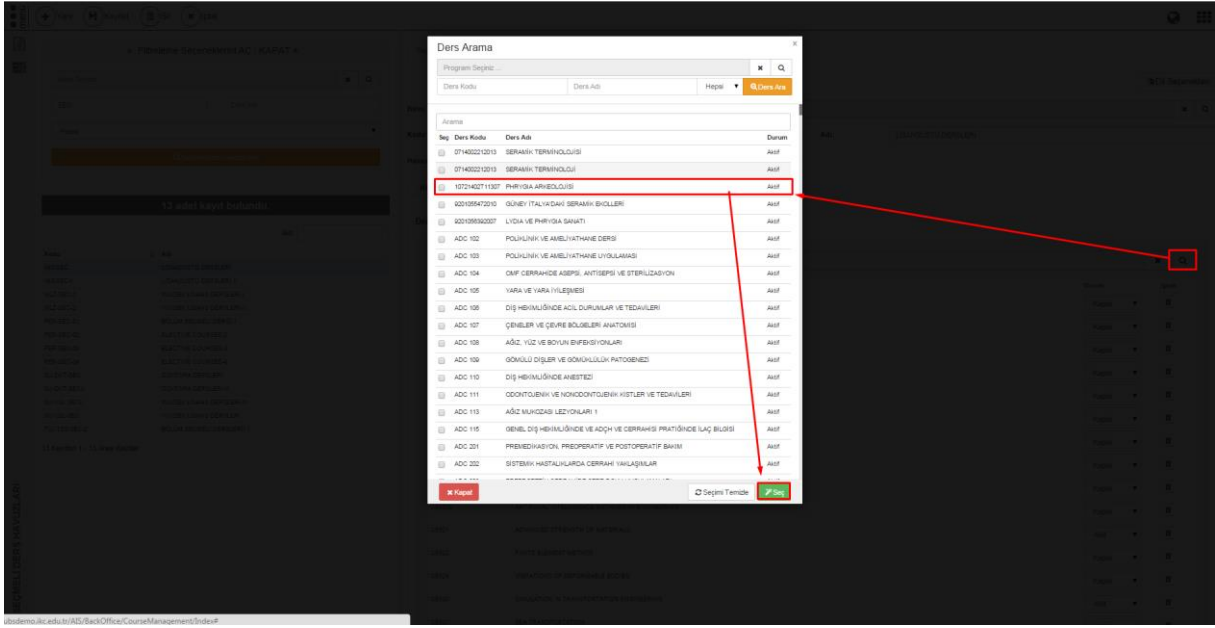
Ders Arama

Program Seçiniz ...

Ders Kodu

Ders Adı

Hepsi

Ders Ara

Arama

| Seç | Ders Kodu | Ders Adı | Durum |
|---|---|---|---|
| | 0714002212013 | SERAMİK TERMİNOLOJİSİ | Aktif |
| | 0714002212013 | SERAMİK TERMİNOLOJİ | Aktif |
| | 10721402T11307 | PHRYGIA ARKEOLOJİSİ | Aktif |
| | 9201055472010 | GÜNEY İTALYA'DAKİ SERAMİK EKOLLERİ | Aktif |
| | 9201055392007 | LYDIA VE PHRYGIA SANATI | Aktif |
| | ADC 102 | POLİKLİNİK VE AMELİYATHANE DERSİ | Aktif |
| | ADC 103 | POLİKLİNİK VE AMELİYATHANE UYGULAMASI | Aktif |
| | ADC 104 | OMF CERRAHİDE ASEPSİ, ANTİSEPSİ VE STERİLİZASYON | Aktif |
| | ADC 105 | YARA VE YARA İYİLEŞMESİ | Aktif |
| | ADC 106 | DİŞ HEKİMLİĞİNDE ACİL DURUMLAR VE TEDAVİLERİ | Aktif |
| | ADC 107 | ÇENELER VE ÇEVRE BÖLGELERİ ANATOMİSİ | Aktif |
| | ADC 108 | AĞIZ, YÜZ VE BOYUN ENFEKSİYONLARI | Aktif |
| | ADC 109 | GÖMÜLÜ DİŞLER VE GÖMÜKLÜLÜK PATOGENEZİ | Aktif |
| | ADC 110 | DİŞ HEKİMLİĞİNDE ANESTEZİ | Aktif |
| | ADC 111 | ODONTOJENİK VE NONODONTOJENİK KİSTLER VE TEDAVİLERİ | Aktif |
| | ADC 113 | AĞIZ MUKOZASI LEZYONLARI 1 | Aktif |
| | ADC 115 | GENEL DİŞ HEKİMLİĞİNDE VE ADÇH VE CERRAHİSİ PRATİĞİNDE İLAÇ BİLGİSİ | Aktif |
| | ADC 201 | PREMEDİKASYON, PREOPERATİF VE POSTOPERATİF BAKIM | Aktif |
| | ADC 202 | SİSTEMİK HASTALIKLARDA CERRAHİ YAKLAŞIMLAR | Aktif |

Kapat

Seçimi Temizle

Seç

13 adet kayıt bulundu

ubsdemo.ikc.edu.tr/AIS/BackOffice/CourseManagement/Index#